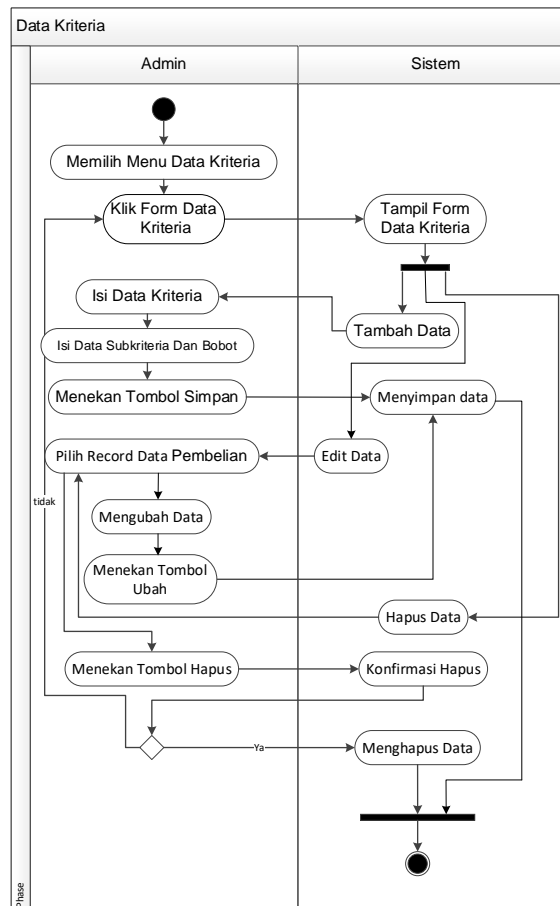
Data Kriteria

Admin

Sistem

Memilih Menu Data Kriteria

Klik Form Data Kriteria

Tampil Form Data Kriteria

Isi Data Kriteria

Tambah Data

Isi Data Subkriteria Dan Bobot

Menekan Tombol Simpan

Menyimpan data

Pilih Record Data Pembelian

Edit Data

tidak

Mengubah Data

Menekan Tombol Ubah

Hapus Data

Menekan Tombol Hapus

Konfirmasi Hapus

Ya

Menghapus Data

Phase